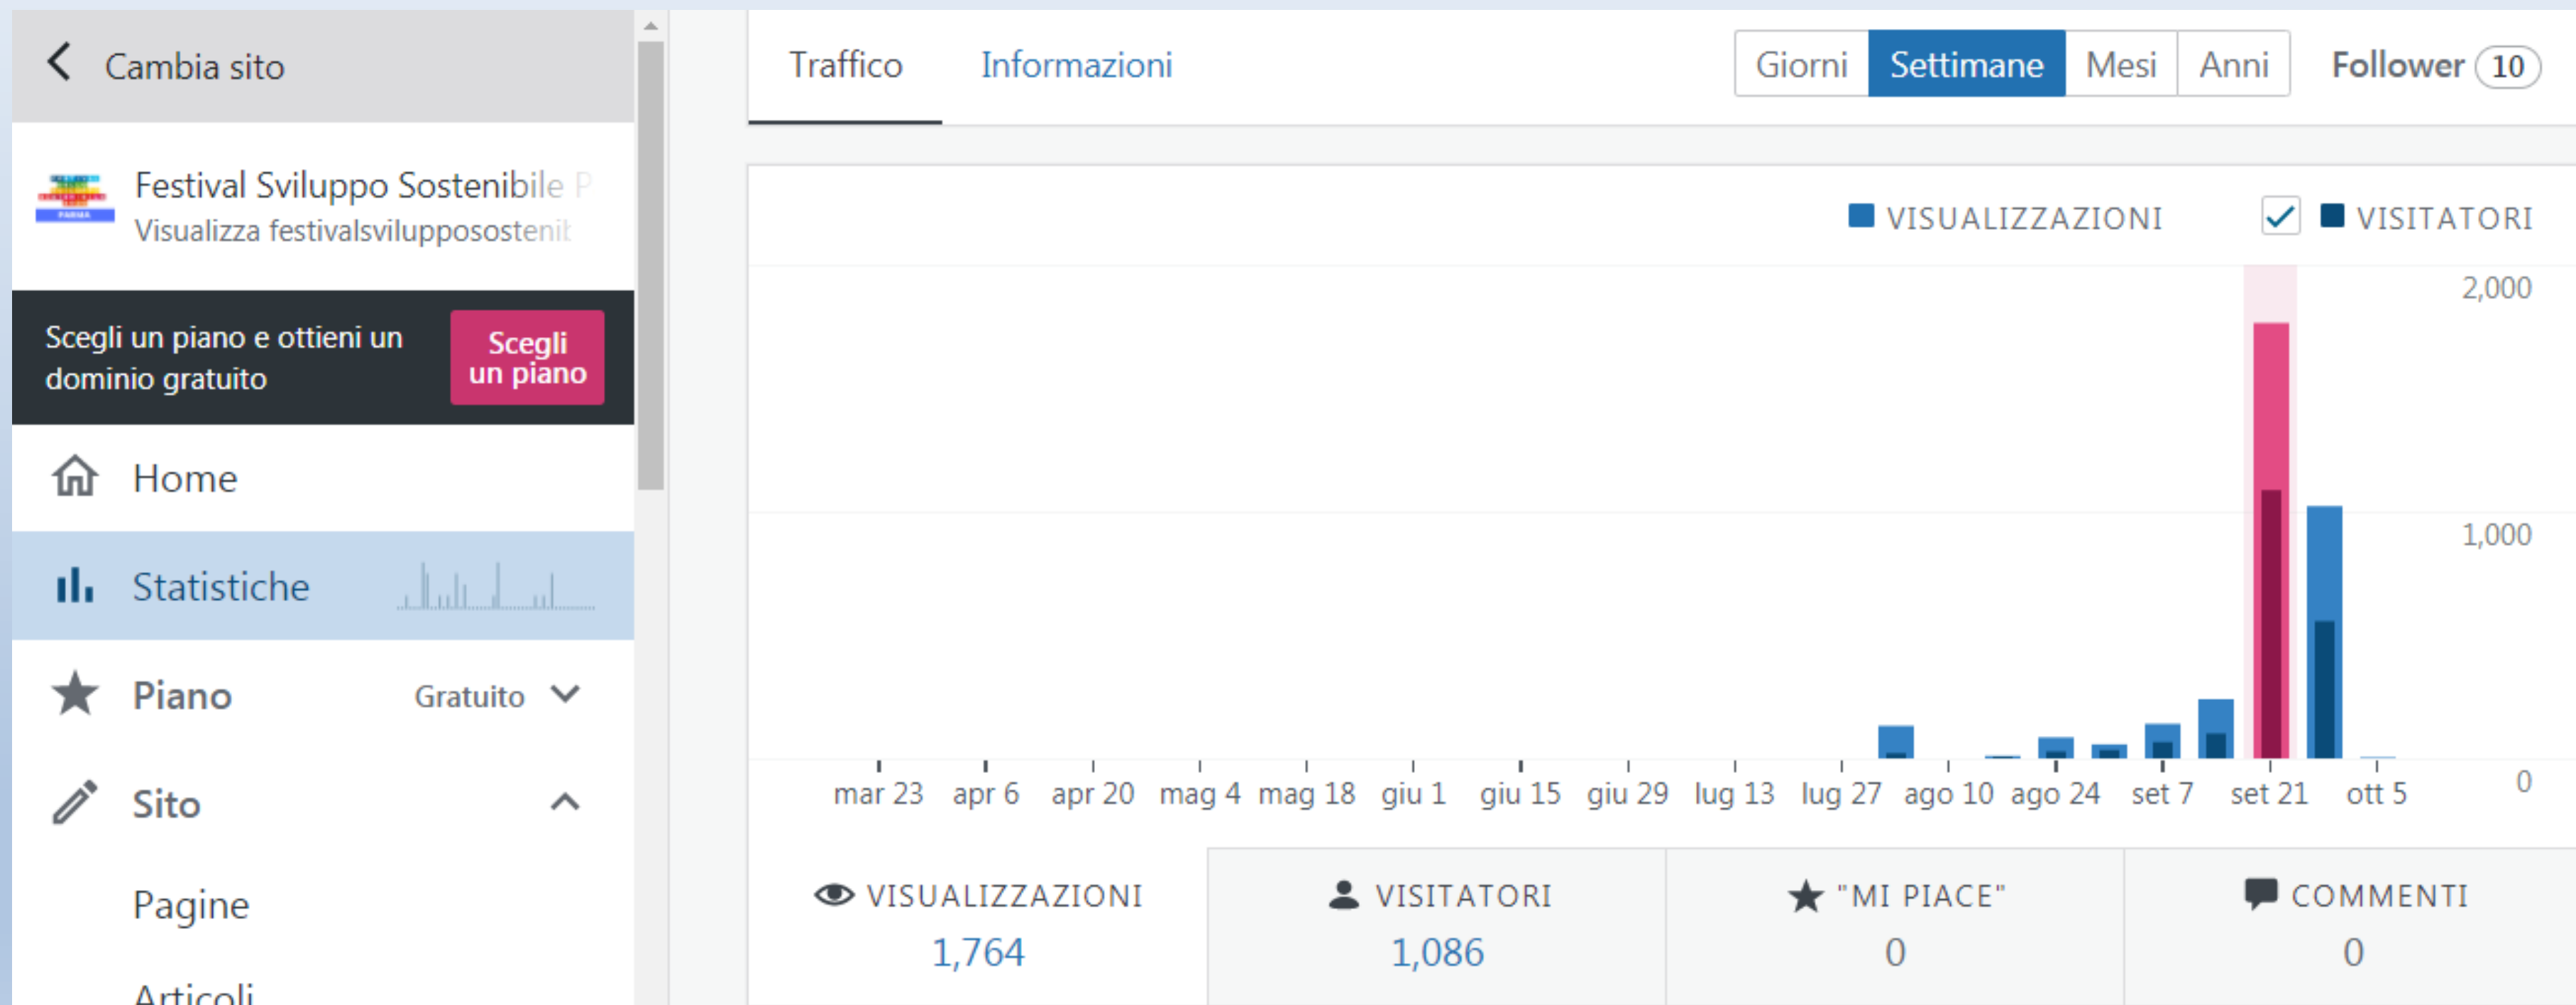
Cambia sito

Festival Sviluppo Sostenibile P
Visualizza festivalsvilupposostenib

Scegli un piano e ottieni un dominio gratuito
Scegli un piano

Home

Statistiche

Piano Gratuito

Sito

Pagine

Articoli

Traffico Informazioni

Giorni Settimane Mesi Anni

Follower 10

VISUALIZZAZIONI VISITATORI

2,000
1,000
0

mar 23 apr 6 apr 20 mag 4 mag 18 giu 1 giu 15 giu 29 lug 13 lug 27 ago 10 ago 24 set 7 set 21 ott 5

| VISUALIZZAZIONI | VISITATORI | "MI PIACE" | COMMENTI |
|---|---|---|---|
| 1,764 | 1,086 | 0 | 0 |